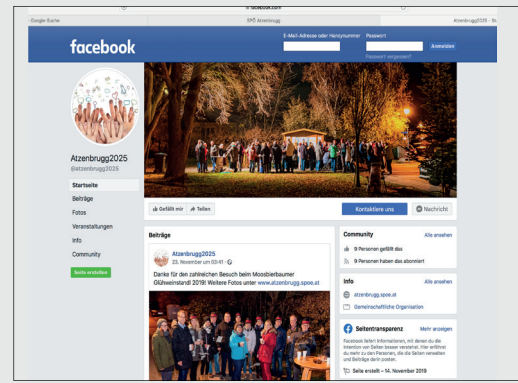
facebook.com

Google Suche

SPÖ Atzenbrugg

Atzenbrugg2025 - Sie

facebook

E-Mail-Adresse oder Handynummer

Passwort

Anmelden

Passwort vergessen?

Atzenbrugg2025
@atzenbrugg2025

Startseite

Beiträge

Fotos

Veranstaltungen

Info

Community

Seite erstellen

Gefällt mir

Teilen

Kontaktiere uns

Nachricht

Beiträge

Atzenbrugg2025
23. November um 03:41 ·

Danke für den zahlreichen Besuch beim Moosbierbaumer Glühweinstandl 2019! Weitere Fotos unter www.atzenbrugg.spoe.at

Community

Alle ansehen

9 Personen gefällt das

9 Personen haben das abonniert

Info

Alle ansehen

atzenbrugg.spoe.at

Gemeinschaftliche Organisation

Seitentransparenz

Mehr anzeigen

Facebook liefert Informationen, mit denen du die Intention von Seiten besser verstehst. Hier erfährst du mehr zu den Personen, die die Seiten verwalten und Beiträge darin posten.

Seite erstellt – 14. November 2019